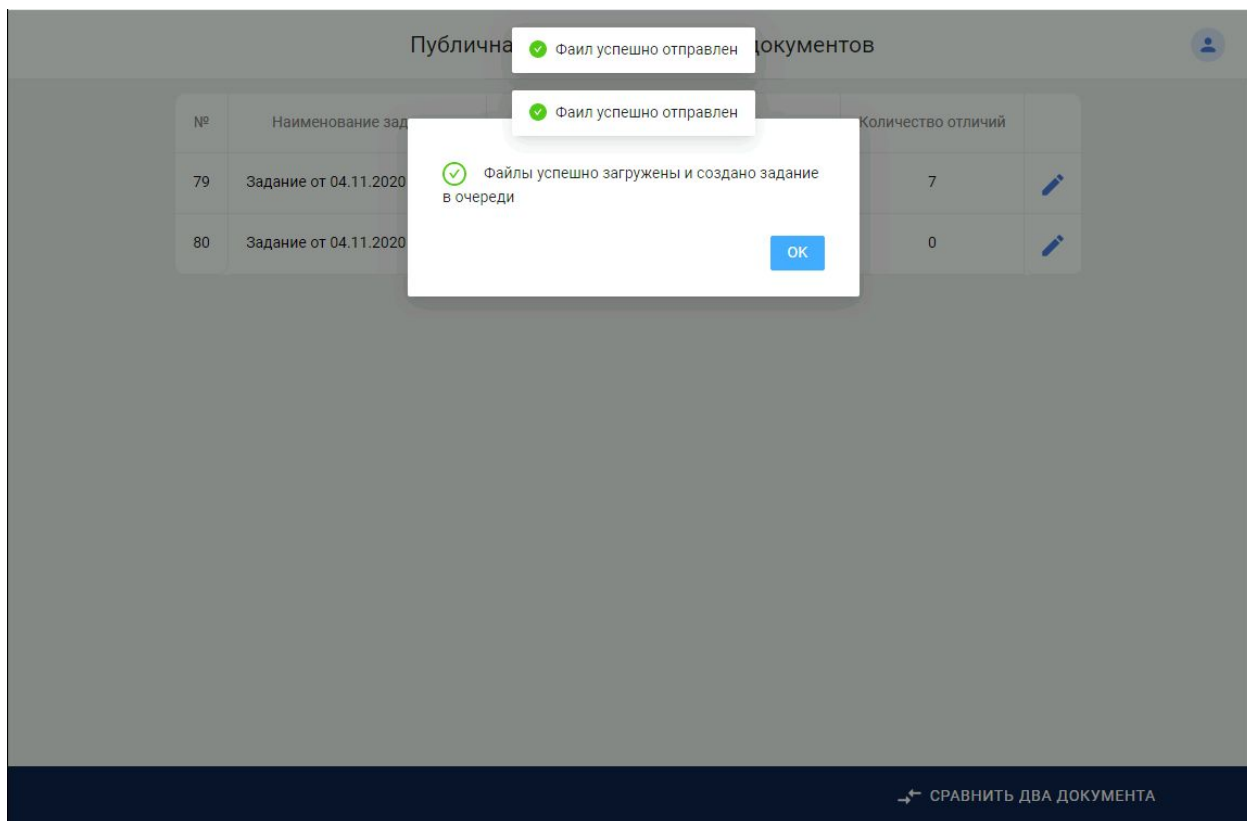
Публична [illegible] документов

Фаил успешно отправлен

Фаил успешно отправлен

| № | Наименование зад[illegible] | Количество отличий | |
|---|---|---|---|
| 79 | Задание от 04.11.2020 | 7 | |
| 80 | Задание от 04.11.2020 | 0 | |

Файлы успешно загружены и создано задание в очереди

OK

СРАВНИТЬ ДВА ДОКУМЕНТА